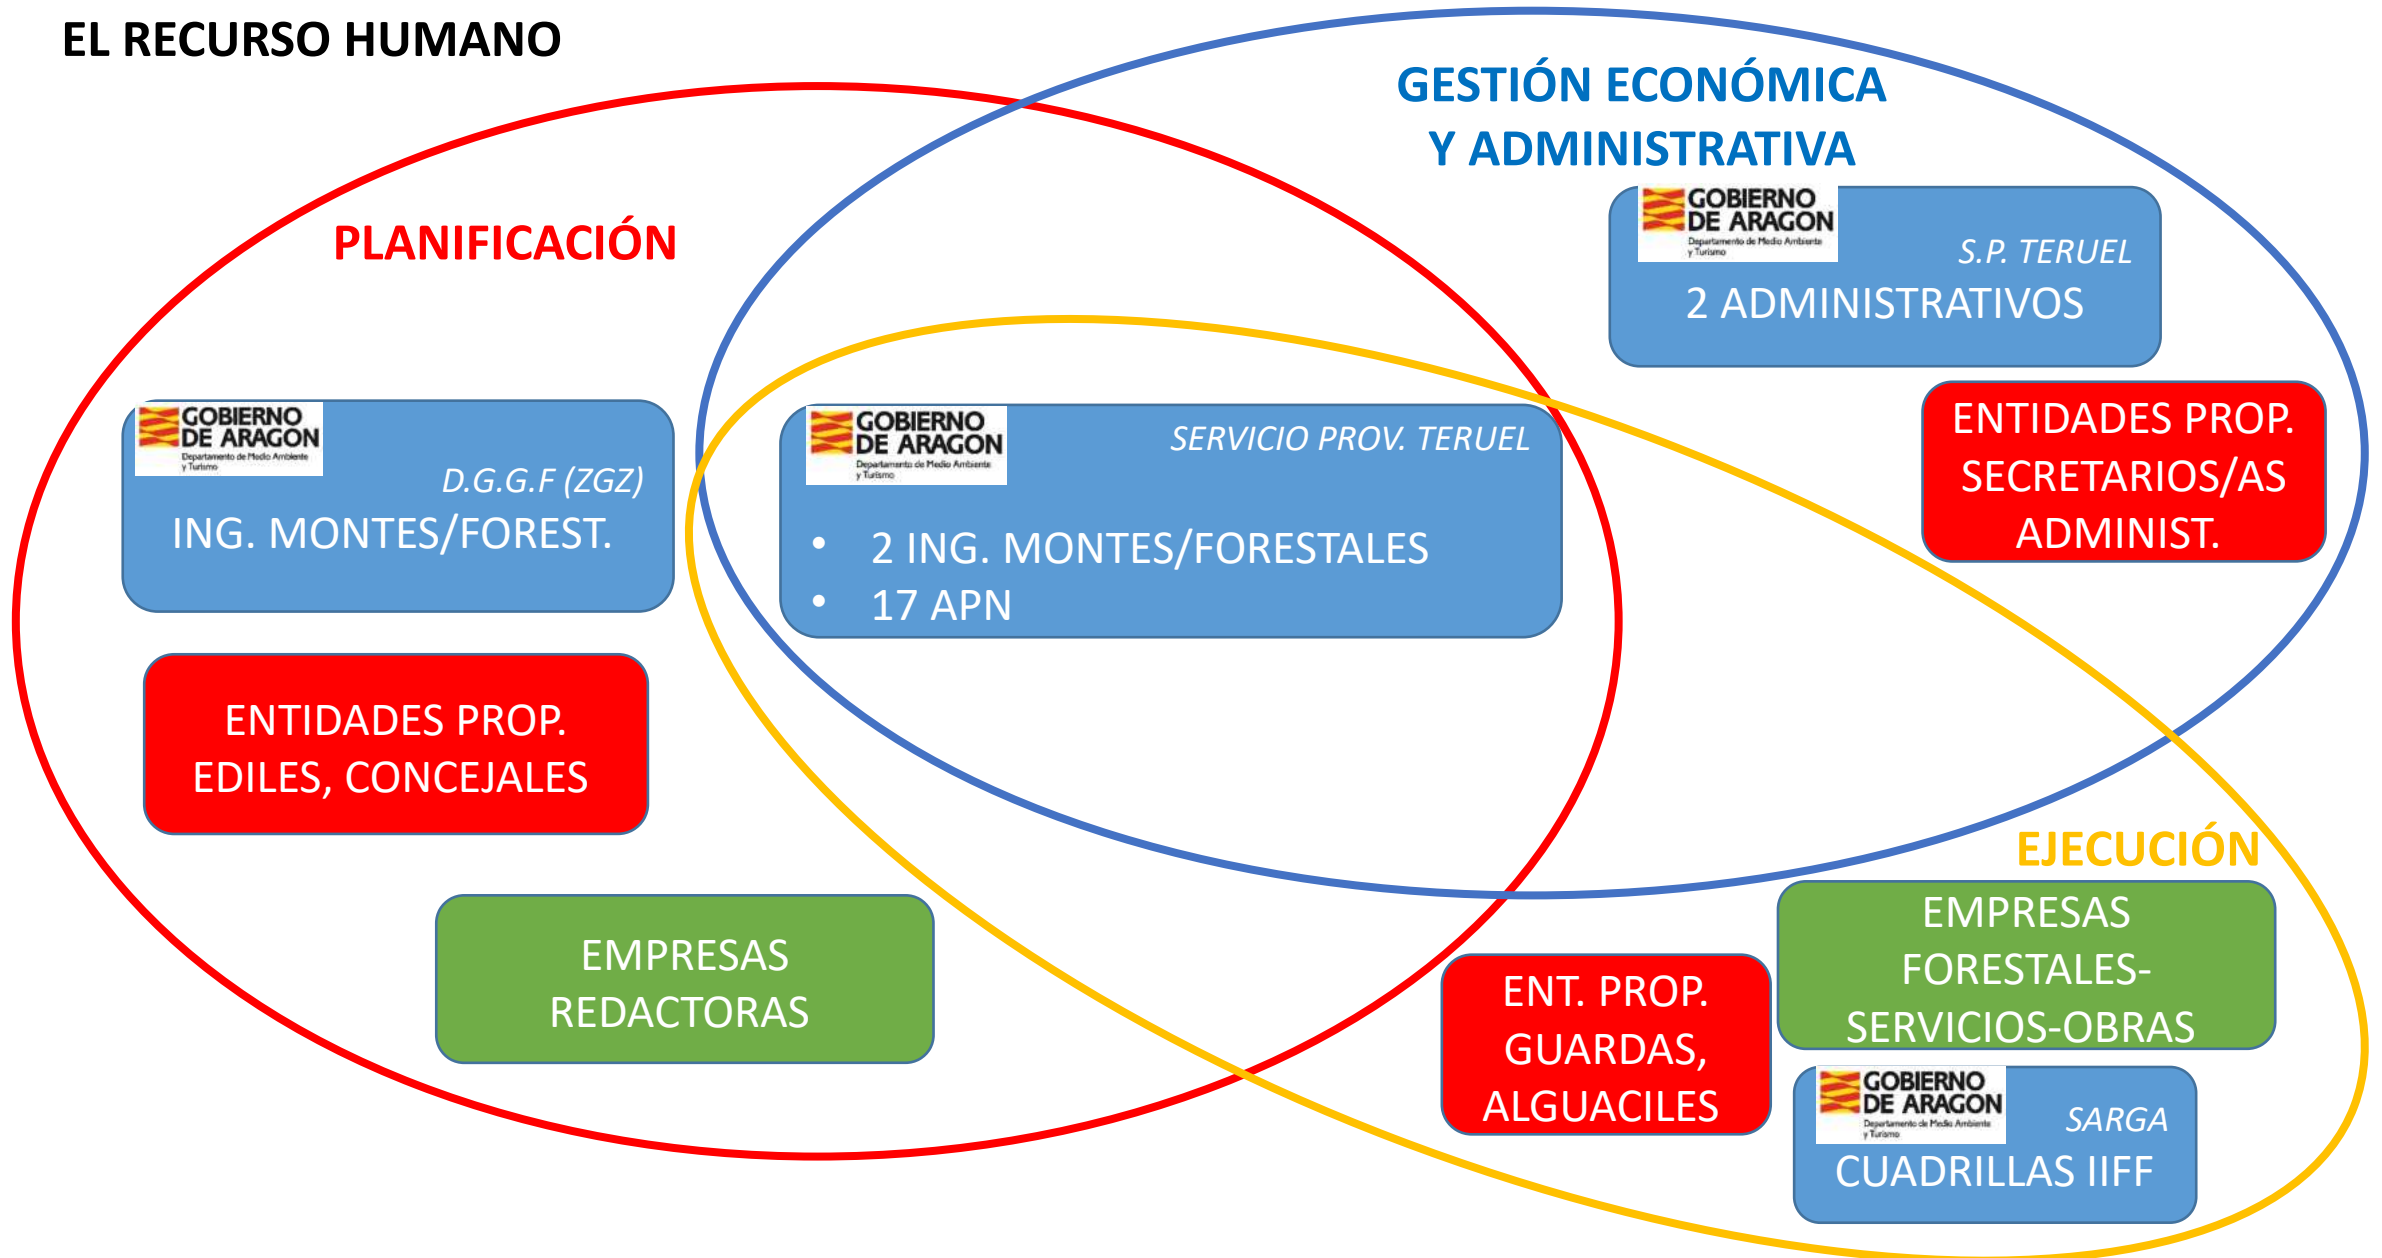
EL RECURSO HUMANO

GESTIÓN ECONÓMICA
Y ADMINISTRATIVA

GOBIERNO DE ARAGON
Departamento de Medio Ambiente y Turismo
S.P. TERUEL
2 ADMINISTRATIVOS

PLANIFICACIÓN

GOBIERNO DE ARAGON
Departamento de Medio Ambiente y Turismo
D.G.G.F (ZGZ)
ING. MONTES/FOREST.

GOBIERNO DE ARAGON
Departamento de Medio Ambiente y Turismo
SERVICIO PROV. TERUEL
• 2 ING. MONTES/FORESTALES
• 17 APN

ENTIDADES PROP.
SECRETARIOS/AS
ADMINIST.

ENTIDADES PROP.
EDILES, CONCEJALES

EMPRESAS
REDACTORAS

EJECUCIÓN

EMPRESAS
FORESTALES-
SERVICIOS-OBRAS

ENT. PROP.
GUARDAS,
ALGUACILES

GOBIERNO DE ARAGON
Departamento de Medio Ambiente y Turismo
SARGA
CUADRILLAS IIFF